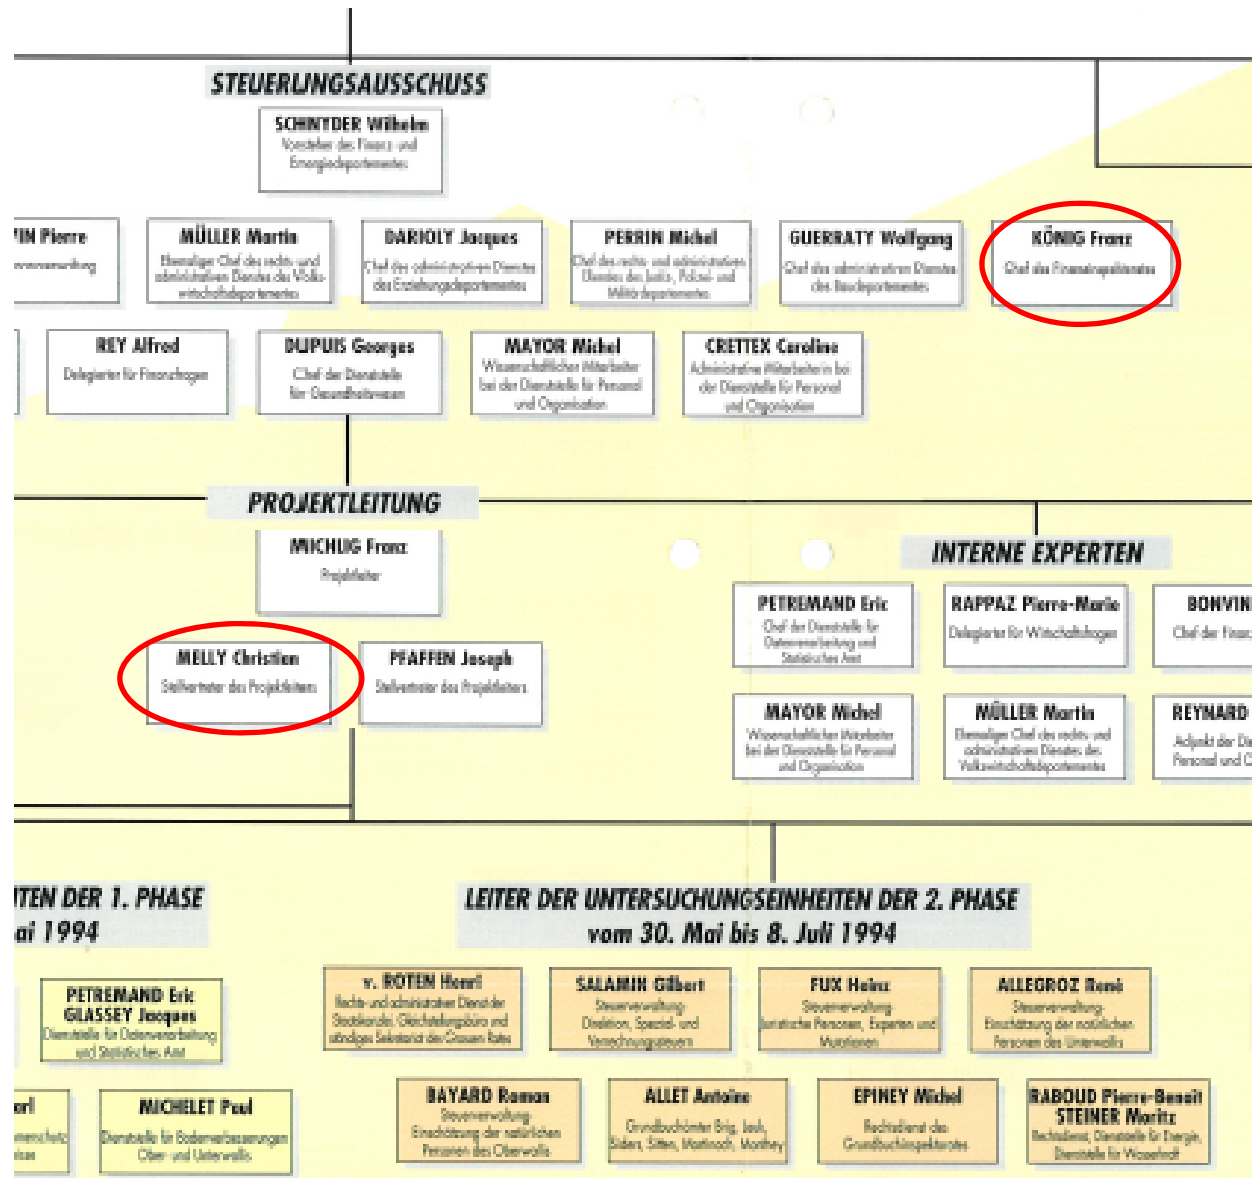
STEUERUNGSAUSSCHUSS

SCHNYDER Wilhelm
Vorsteher des Finanz- und Energiedepartementes

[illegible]IN Pierre
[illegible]verwaltung

MÜLLER Martin
Ehemaliger Chef des rechts- und administrativen Dienstes des Volkswirtschaftsdepartementes

DARIOLY Jacques
Chef des administrativen Dienstes des Erziehungsdepartementes

PERRIN Michel
Chef des rechts- und administrativen Dienstes des Justiz-, Polizei- und Militärdepartementes

GUERRATY Wolfgang
Chef des administrativen Dienstes des Baudepartementes

KÖNIG Franz
Chef des Finanzinspektorates

REY Alfred
Delegierter für Finanzfragen

DUPUIS Georges
Chef der Dienststelle für Gesundheitswesen

MAYOR Michel
Wissenschaftlicher Mitarbeiter bei der Dienststelle für Personal und Organisation

CRETTEX Caroline
Administrative Mitarbeiterin bei der Dienststelle für Personal und Organisation

PROJEKTLEITUNG

MICHLIG Franz
Projektleiter

MELLY Christian
Stellvertreter des Projektleiters

PFAFFEN Joseph
Stellvertreter des Projektleiters

INTERNE EXPERTEN

PETREMAND Eric
Chef der Dienststelle für Datenverarbeitung und Statistisches Amt

RAPPAZ Pierre-Marie
Delegierter für Wirtschaftsfragen

BONVIN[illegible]
Chef der Finan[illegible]

MAYOR Michel
Wissenschaftlicher Mitarbeiter bei der Dienststelle für Personal und Organisation

MÜLLER Martin
Ehemaliger Chef des rechts- und administrativen Dienstes des Volkswirtschaftsdepartementes

REYNARD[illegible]
Adjunkt der D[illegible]
Personal und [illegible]

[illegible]ITEN DER 1. PHASE
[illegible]ai 1994

PETREMAND Eric
GLASSEY Jacques
Dienststelle für Datenverarbeitung und Statistisches Amt

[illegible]rl
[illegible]

MICHELET Paul
Dienststelle für Bodenverbesserungen Ober- und Unterwallis

LEITER DER UNTERSUCHUNGSEINHEITEN DER 2. PHASE
vom 30. Mai bis 8. Juli 1994

v. ROTEN Henri
Rechts- und administrativer Dienst der Staatskanzlei, Gleichstellungsbüro und ständiges Sekretariat des Grossen Rates

SALAMIN Gilbert
Steuerverwaltung
Direktion, Spezial- und Verrechnungssteuern

FUX Heinz
Steuerverwaltung
Juristische Personen, Experten und Mutationen

ALLEGROZ René
Steuerverwaltung
Einschätzung der natürlichen Personen des Unterwallis

BAYARD Roman
Steuerverwaltung
Einschätzung der natürlichen Personen des Oberwallis

ALLET Antoine
Grundbuchämter Brig, Leuk, Siders, Sitten, Martinach, Monthey

EPINEY Michel
Rechtsdienst des Grundbuchinspektorates

RABOUD Pierre-Benoit
STEINER Moritz
Rechtsdienst, Dienststelle für Energie, Dienststelle für Wasserkraft